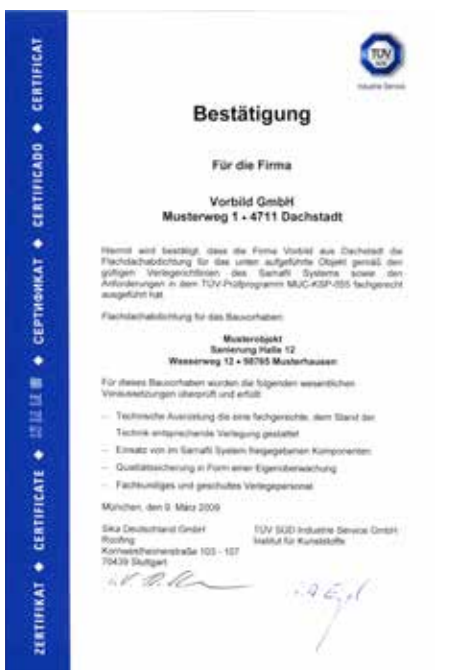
ZERTIFIKAT ◆ CERTIFICATE ◆ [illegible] ◆ СЕРТИФИКАТ ◆ CERTIFICADO ◆ CERTIFICAT

TÜV SÜD
Industrie Service

Bestätigung

Für die Firma

Vorbild GmbH
Musterweg 1 • 4711 Dachstadt

Hiermit wird bestätigt, dass die Firma Vorbild aus Dachstadt die Flachdachabdichtung für das unten aufgeführte Objekt gemäß den gültigen Verlegerichtlinien des Sarnafil Systems sowie den Anforderungen in dem TÜV-Prüfprogramm MUC-KSP-555 fachgerecht ausgeführt hat.

Flachdachabdichtung für das Bauvorhaben:

Musterobjekt
Sanierung Halle 12
Wasserweg 12 • 98765 Musterhausen

Für dieses Bauvorhaben wurden die folgenden wesentlichen Voraussetzungen überprüft und erfüllt:

– Technische Ausrüstung die eine fachgerechte, dem Stand der Technik entsprechende Verlegung gestattet
– Einsatz von im Sarnafil System festgegebenen Komponenten
– Qualitätssicherung in Form einer Eigenüberwachung
– Fachkundiges und geschultes Verlegepersonal

München, den 9. März 2009

Sika Deutschland GmbH
Roofing
Kornwestheimerstraße 103 - 107
70439 Stuttgart

TÜV SÜD Industrie Service GmbH
Institut für Kunststoffe

i.V. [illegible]

i.A. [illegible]